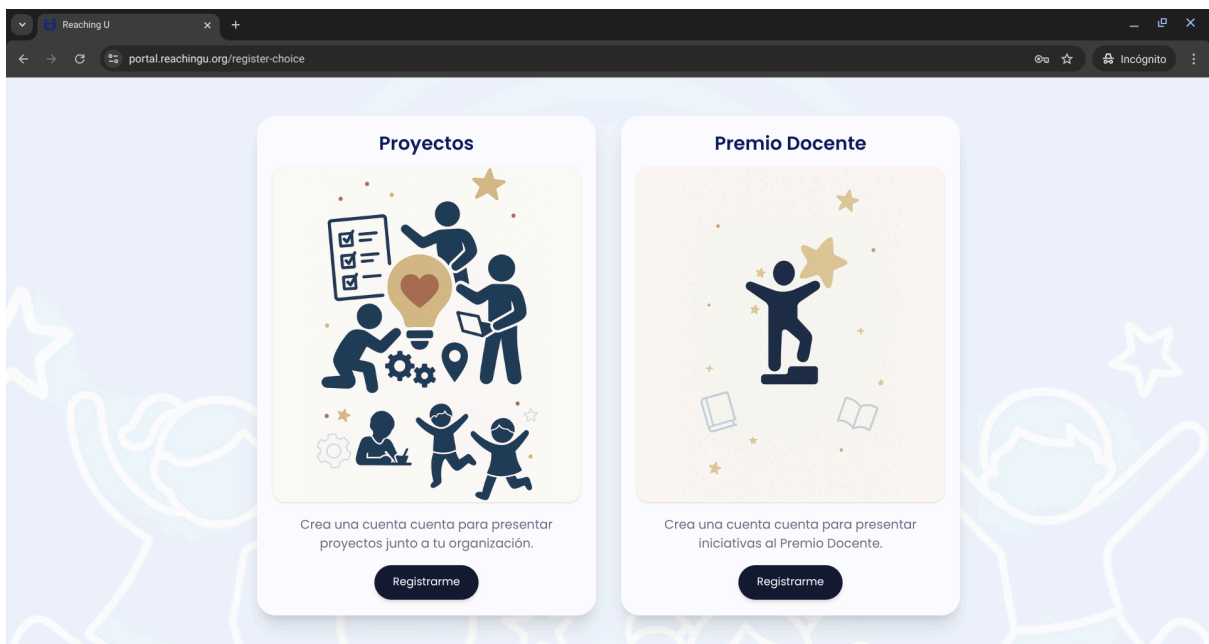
Reaching U

portal.reachingu.org/register-choice

Incógnito

Proyectos

Crea una cuenta cuenta para presentar proyectos junto a tu organización.

Registrarme

Premio Docente

Crea una cuenta cuenta para presentar iniciativas al Premio Docente.

Registrarme